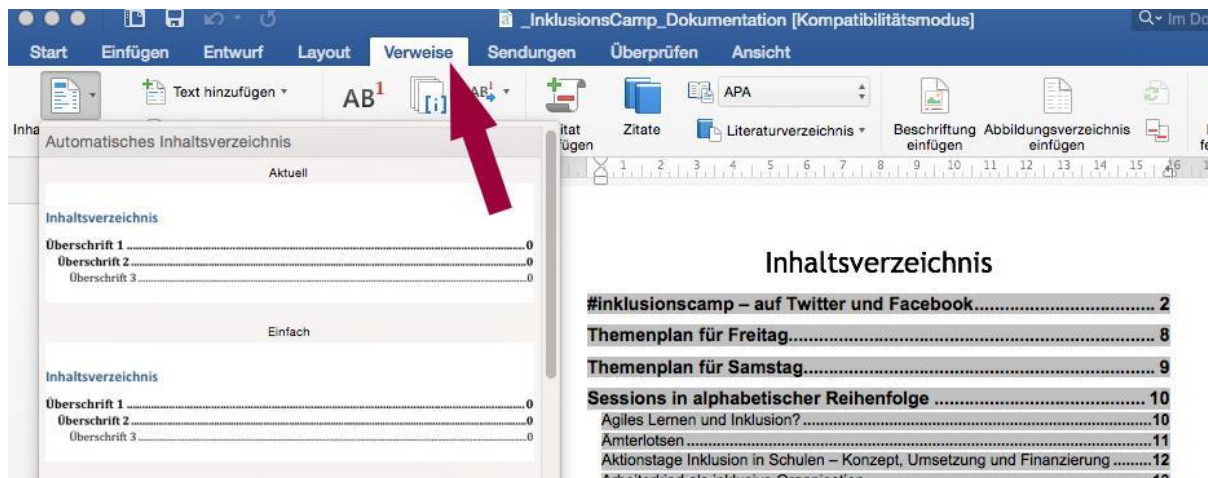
_InklusionsCamp_Dokumentation [Kompatibilitätsmodus]

Q~ Im Do

Start Einfügen Entwurf Layout Verweise Sendungen Überprüfen Ansicht

Text hinzufügen

AB$^1$

APA

Inha

itat fügen

Zitate

Literaturverzeichnis

Beschriftung einfügen

Abbildungsverzeichnis einfügen

Automatisches Inhaltsverzeichnis

Aktuell

Inhaltsverzeichnis

Überschrift 1 ........0
Überschrift 2 ........0
Überschrift 3 ........0

Einfach

Inhaltsverzeichnis

Überschrift 1 ........0
Überschrift 2 ........0
Überschrift 3 ........0

Inhaltsverzeichnis

#inklusionscamp – auf Twitter und Facebook........ 2
Themenplan für Freitag........ 8
Themenplan für Samstag........ 9
Sessions in alphabetischer Reihenfolge ........ 10
Agiles Lernen und Inklusion?........10
Amterlotsen........11
Aktionstage Inklusion in Schulen – Konzept, Umsetzung und Finanzierung ........12
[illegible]